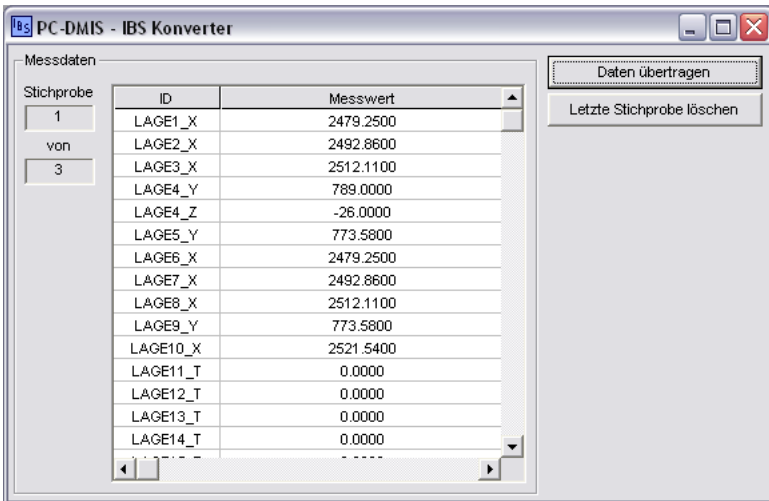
IBS PC-DMIS - IBS Konverter

Messdaten

Stichprobe
1
von
3

| ID | Messwert |
|---|---|
| LAGE1_X | 2479.2500 |
| LAGE2_X | 2492.8600 |
| LAGE3_X | 2512.1100 |
| LAGE4_Y | 789.0000 |
| LAGE4_Z | -26.0000 |
| LAGE5_Y | 773.5800 |
| LAGE6_X | 2479.2500 |
| LAGE7_X | 2492.8600 |
| LAGE8_X | 2512.1100 |
| LAGE9_Y | 773.5800 |
| LAGE10_X | 2521.5400 |
| LAGE11_T | 0.0000 |
| LAGE12_T | 0.0000 |
| LAGE13_T | 0.0000 |
| LAGE14_T | 0.0000 |
| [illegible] | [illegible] |

Daten übertragen
Letzte Stichprobe löschen